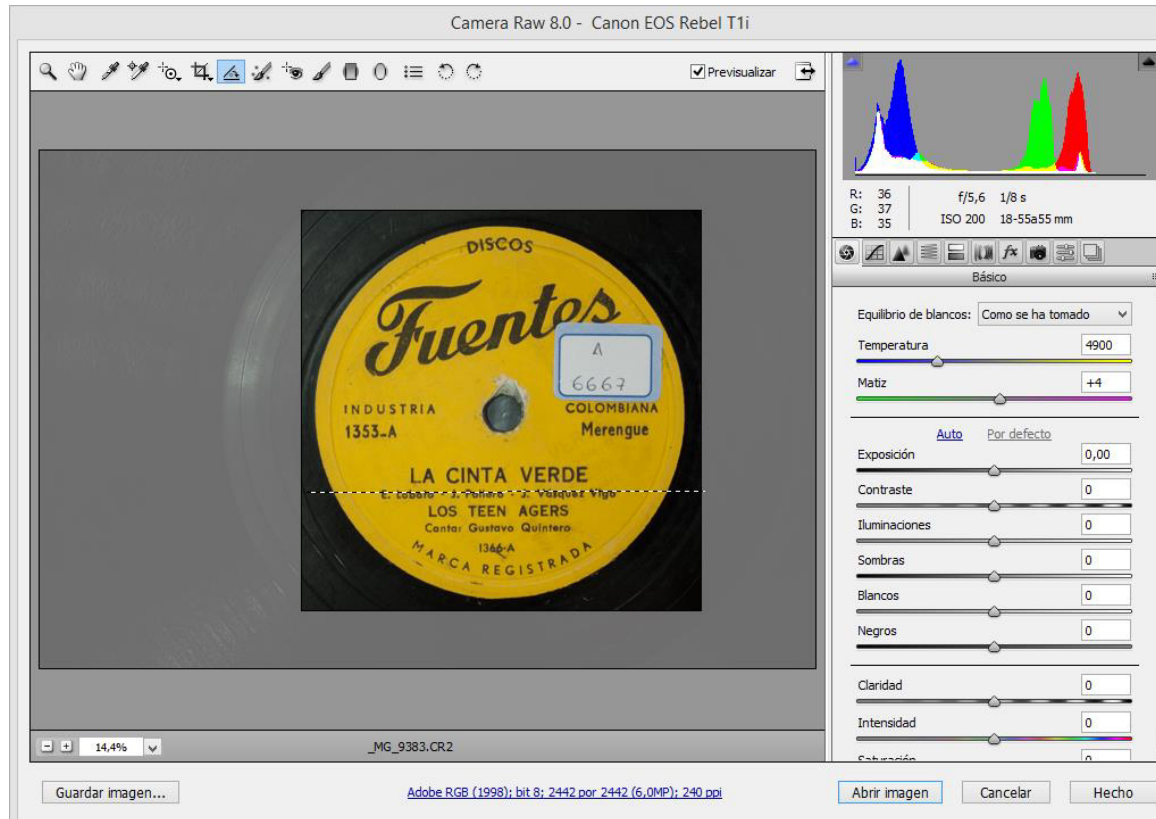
Camera Raw 8.0 - Canon EOS Rebel T1i

Previsualizar

DISCOS
Fuentes
A
6667
INDUSTRIA
COLOMBIANA
1353-A
Merengue
LA CINTA VERDE
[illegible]
LOS TEEN AGERS
Cantar Gustavo Quintero
1366-A
MARCA REGISTRADA

R: 36
G: 37
B: 35
f/5,6 1/8 s
ISO 200 18-55a55 mm

Básico

Equilibrio de blancos: Como se ha tomado
Temperatura 4900
Matiz +4
Auto Por defecto
Exposición 0,00
Contraste 0
Iluminaciones 0
Sombras 0
Blancos 0
Negros 0
Claridad 0
Intensidad 0
Saturación 0

14,4%
_MG_9383.CR2

Guardar imagen...
Adobe RGB (1998); bit 8; 2442 por 2442 (6,0MP); 240 ppi
Abrir imagen
Cancelar
Hecho